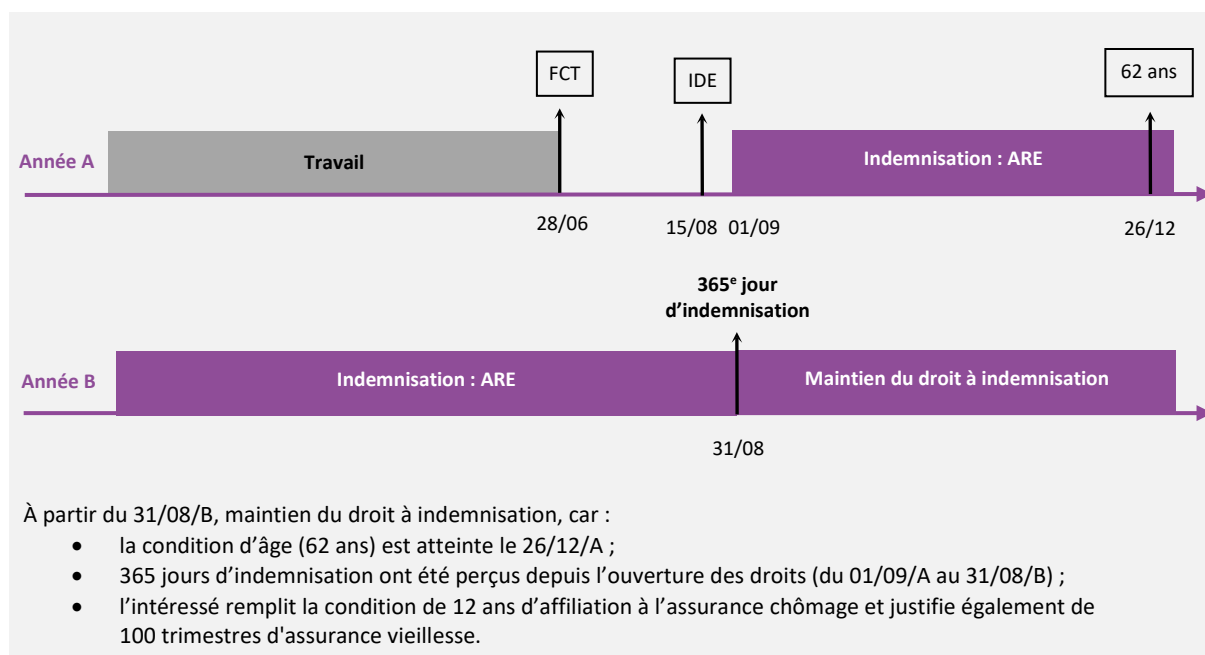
FCT

IDE

62 ans

Année A

Travail

Indemnisation : ARE

28/06

15/08

01/09

26/12

365$^{e}$ jour d'indemnisation

Année B

Indemnisation : ARE

Maintien du droit à indemnisation

31/08

À partir du 31/08/B, maintien du droit à indemnisation, car :

- la condition d'âge (62 ans) est atteinte le 26/12/A ;
- 365 jours d'indemnisation ont été perçus depuis l'ouverture des droits (du 01/09/A au 31/08/B) ;
- l'intéressé remplit la condition de 12 ans d'affiliation à l'assurance chômage et justifie également de 100 trimestres d'assurance vieillesse.